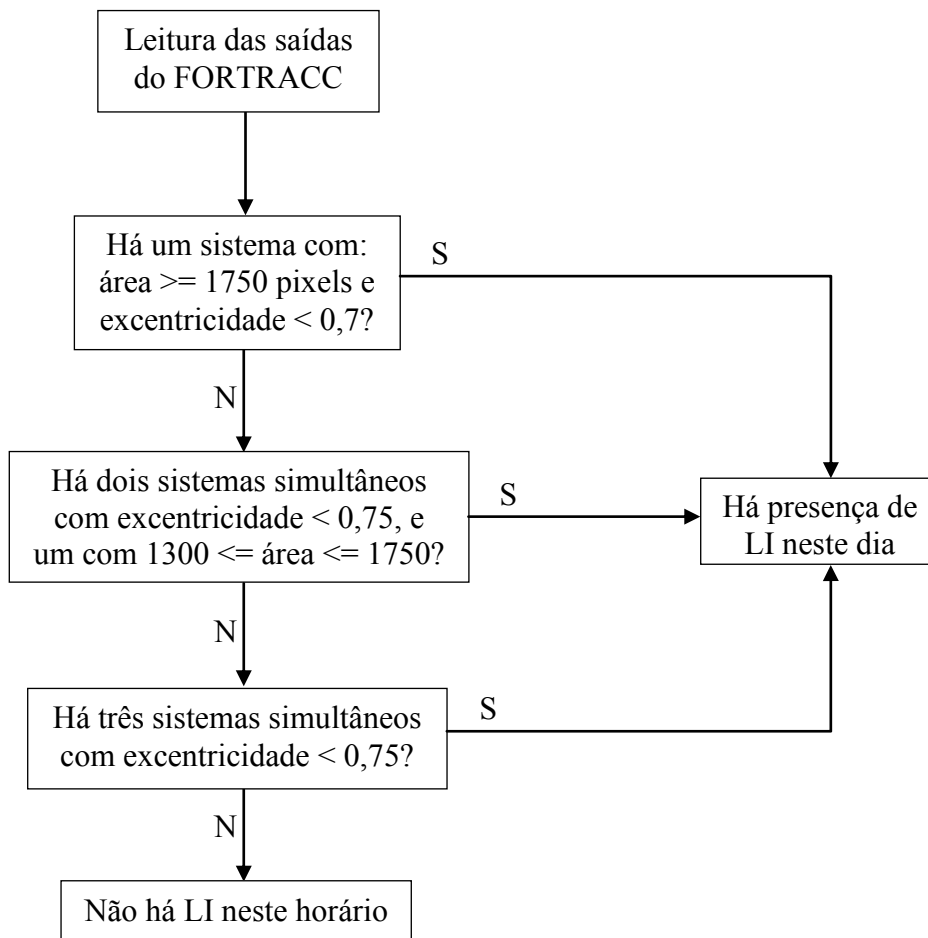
Leitura das saídas do FORTRACC

Há um sistema com: área >= 1750 pixels e excentricidade < 0,7?

S

N

Há dois sistemas simultâneos com excentricidade < 0,75, e um com 1300 <= área <= 1750?

S

Há presença de LI neste dia

N

Há três sistemas simultâneos com excentricidade < 0,75?

S

N

Não há LI neste horário